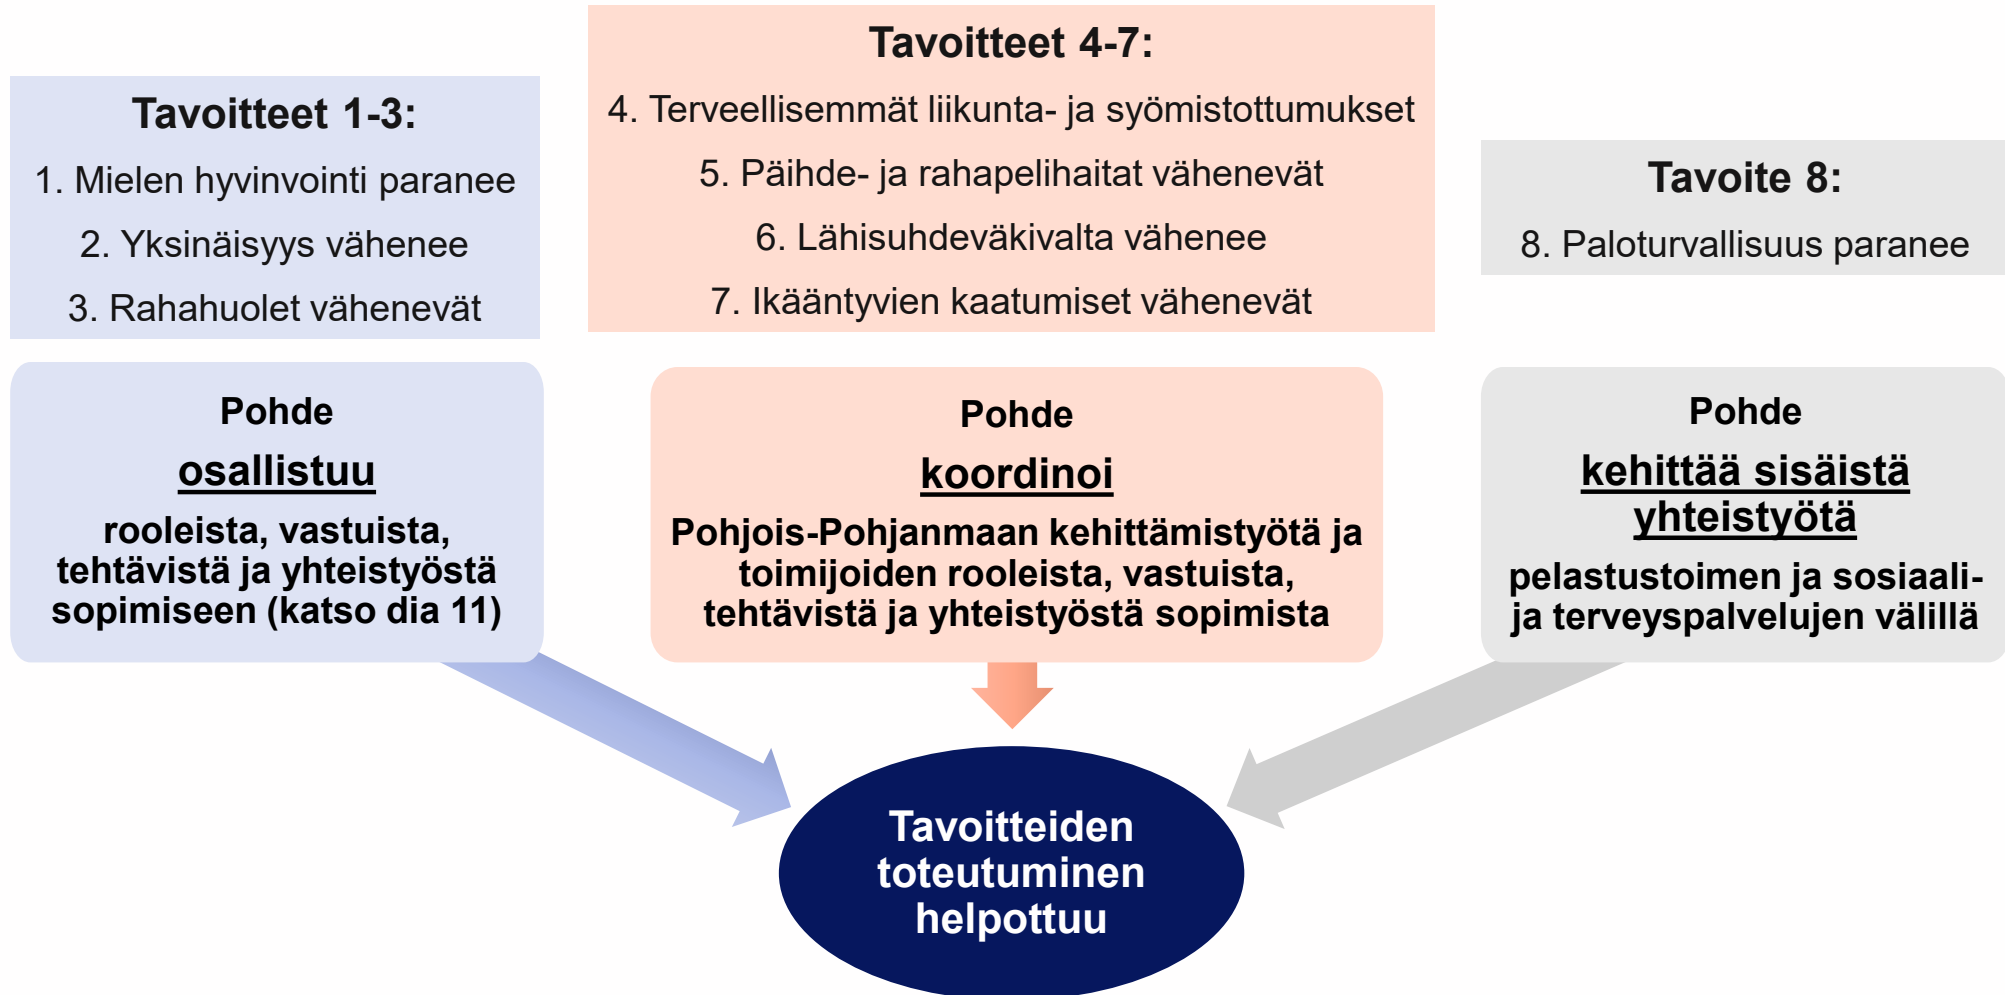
Tavoitteet 1-3:

1. Mielen hyvinvointi paranee

2. Yksinäisyys vähenee

3. Rahahuolet vähenevät

Tavoitteet 4-7:

4. Terveellisemmät liikunta- ja syömistottumukset

5. Päihde- ja rahapelihaitat vähenevät

6. Lähisuhdeväkivalta vähenee

7. Ikääntyvien kaatumiset vähenevät

Tavoite 8:

8. Paloturvallisuus paranee

Pohde

osallistuu

rooleista, vastuista, tehtävistä ja yhteistyöstä sopimiseen (katso dia 11)

Pohde

koordinoi

Pohjois-Pohjanmaan kehittämistyötä ja toimijoiden rooleista, vastuista, tehtävistä ja yhteistyöstä sopimista

Pohde

kehittää sisäistä yhteistyötä

pelastustoimen ja sosiaali- ja terveyspalvelujen välillä

Tavoitteiden toteutuminen helpottuu